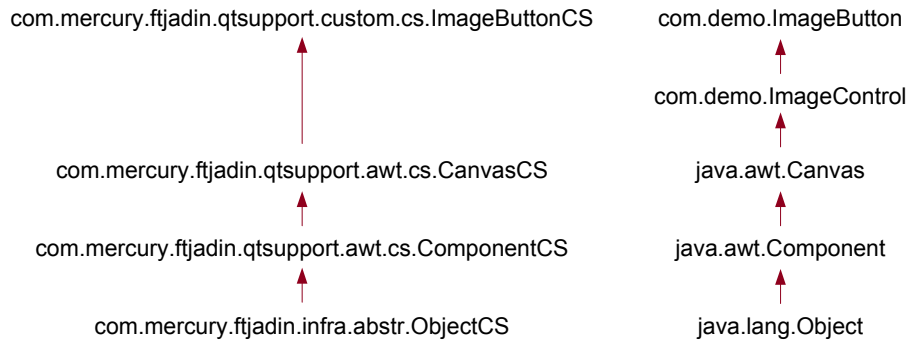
com.mercury.ftjadin.qtsupport.custom.cs.ImageButtonCS

com.mercury.ftjadin.qtsupport.awt.cs.CanvasCS

com.mercury.ftjadin.qtsupport.awt.cs.ComponentCS

com.mercury.ftjadin.infra.abstr.ObjectCS

com.demo.ImageButton

com.demo.ImageControl

java.awt.Canvas

java.awt.Component

java.lang.Object